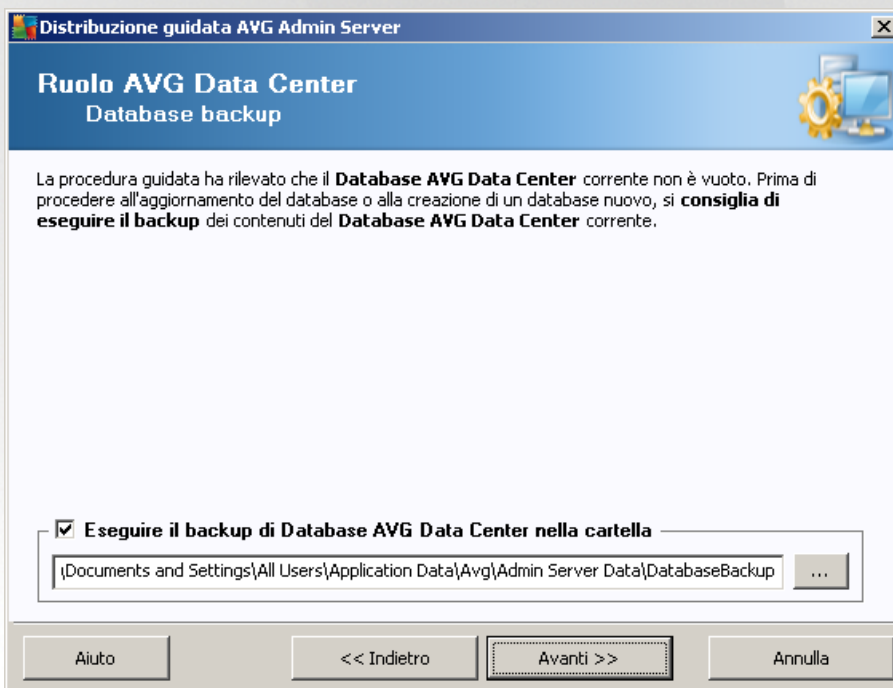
Distribuzione guidata AVG Admin Server

Ruolo AVG Data Center
Database backup

La procedura guidata ha rilevato che il Database AVG Data Center corrente non è vuoto. Prima di procedere all'aggiornamento del database o alla creazione di un database nuovo, si consiglia di eseguire il backup dei contenuti del Database AVG Data Center corrente.

☑ Eseguire il backup di Database AVG Data Center nella cartella

\Documents and Settings\All Users\Application Data\Avg\Admin Server Data\DatabaseBackup

...

Aiuto

<< Indietro

Avanti >>

Annulla